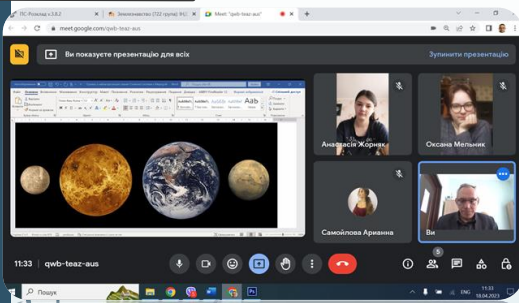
ПС-Розклад v.3.8.2
Землезнавство (722 група) ФІЗ
Meet: "qwb-teaz-aus"
meet.google.com/qwb-teaz-aus
Ви показуєте презентацію для всіх
Зупинити презентацію
Анастасія Жорняк
Оксана Мельник
Самойлова Арианна
Ви
11:33 | qwb-teaz-aus
5
Пошук
11:33
18.04.2023
ENG